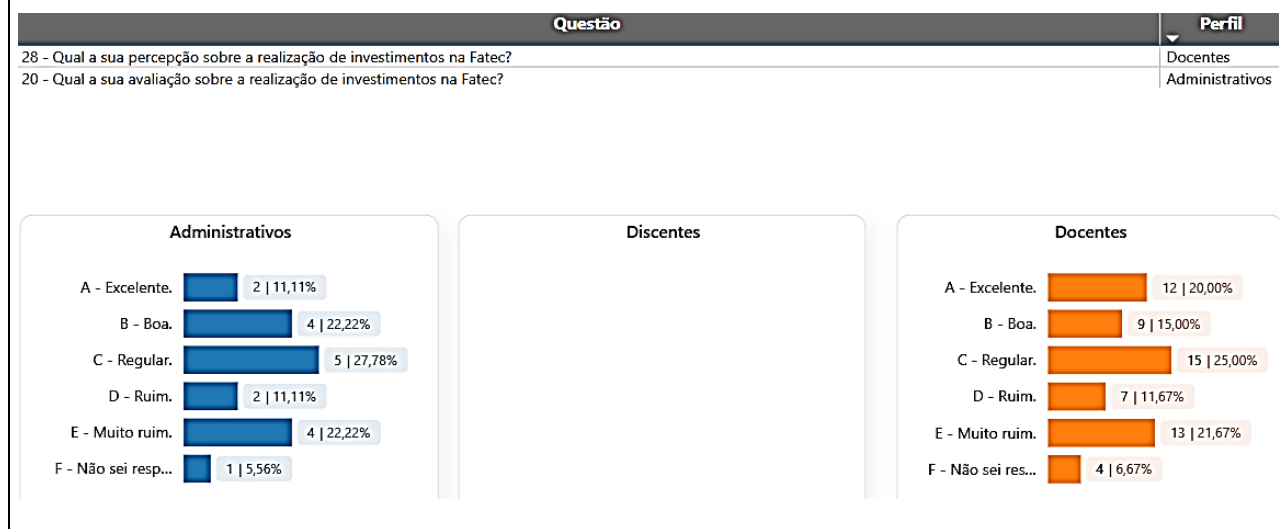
| Questão | Perfil |
|---|---|
| 28 - Qual a sua percepção sobre a realização de investimentos na Fatec? | Docentes |
| 20 - Qual a sua avaliação sobre a realização de investimentos na Fatec? | Administrativos |

Administrativos

A - Excelente. 2 | 11,11%
B - Boa. 4 | 22,22%
C - Regular. 5 | 27,78%
D - Ruim. 2 | 11,11%
E - Muito ruim. 4 | 22,22%
F - Não sei resp... 1 | 5,56%

Discentes

Docentes

A - Excelente. 12 | 20,00%
B - Boa. 9 | 15,00%
C - Regular. 15 | 25,00%
D - Ruim. 7 | 11,67%
E - Muito ruim. 13 | 21,67%
F - Não sei res... 4 | 6,67%